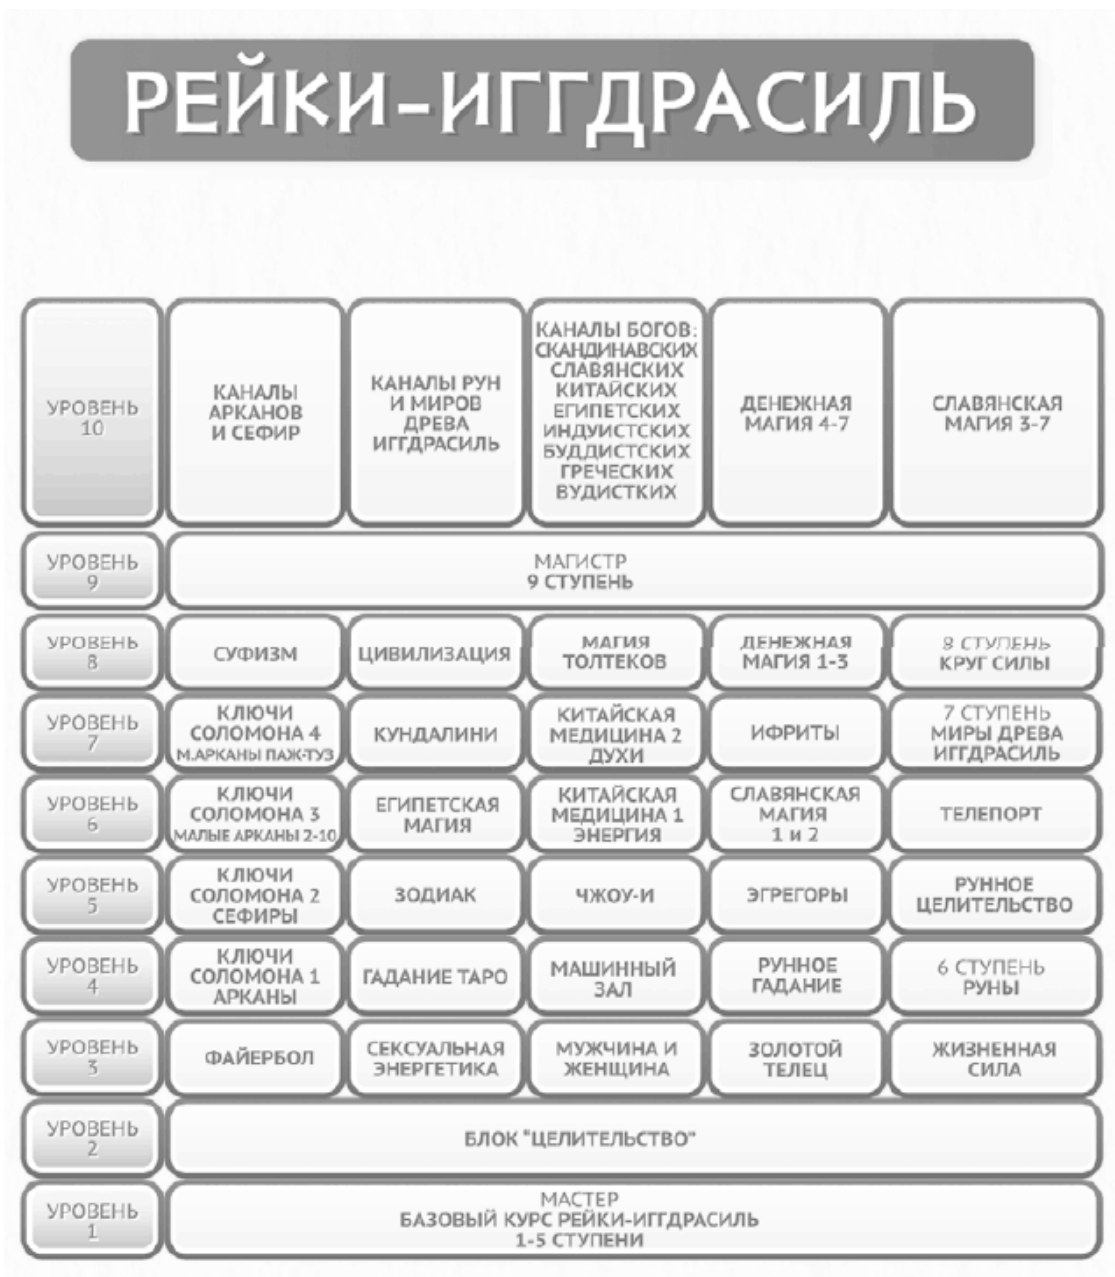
РЕЙКИ-ИГГДРАСИЛЬ

| | | | | | |
|---|---|---|---|---|---|
| УРОВЕНЬ 10 | КАНАЛЫ АРКАНОВ И СЕФИР | КАНАЛЫ РУН И МИРОВ ДРЕВА ИГГДРАСИЛЬ | КАНАЛЫ БОГОВ: СКАНДИНАВСКИХ СЛАВЯНСКИХ КИТАЙСКИХ ЕГИПЕТСКИХ ИНДУИСТСКИХ БУДДИСТСКИХ ГРЕЧЕСКИХ ВУДИСТКИХ | ДЕНЕЖНАЯ МАГИЯ 4-7 | СЛАВЯНСКАЯ МАГИЯ 3-7 |
| УРОВЕНЬ 9 | МАГИСТР 9 СТУПЕНЬ | | | | |
| УРОВЕНЬ 8 | СУФИЗМ | ЦИВИЛИЗАЦИЯ | МАГИЯ ТОЛТЕКОВ | ДЕНЕЖНАЯ МАГИЯ 1-3 | 8 СТУПЕНЬ КРУГ СИЛЫ |
| УРОВЕНЬ 7 | КЛЮЧИ СОЛОМОНА 4 М.АРКАНЫ ПАЖ-ТУЗ | КУНДАЛИНИ | КИТАЙСКАЯ МЕДИЦИНА 2 ДУХИ | ИФРИТЫ | 7 СТУПЕНЬ МИРЫ ДРЕВА ИГГДРАСИЛЬ |
| УРОВЕНЬ 6 | КЛЮЧИ СОЛОМОНА 3 МАЛЫЕ АРКАНЫ 2-10 | ЕГИПЕТСКАЯ МАГИЯ | КИТАЙСКАЯ МЕДИЦИНА 1 ЭНЕРГИЯ | СЛАВЯНСКАЯ МАГИЯ 1 и 2 | ТЕЛЕПОРТ |
| УРОВЕНЬ 5 | КЛЮЧИ СОЛОМОНА 2 СЕФИРЫ | ЗОДИАК | ЧЖОУ-И | ЭГРЕГОРЫ | РУННОЕ ЦЕЛИТЕЛЬСТВО |
| УРОВЕНЬ 4 | КЛЮЧИ СОЛОМОНА 1 АРКАНЫ | ГАДАНИЕ ТАРО | МАШИННЫЙ ЗАЛ | РУННОЕ ГАДАНИЕ | 6 СТУПЕНЬ РУНЫ |
| УРОВЕНЬ 3 | ФАЙЕРБОЛ | СЕКСУАЛЬНАЯ ЭНЕРГЕТИКА | МУЖЧИНА И ЖЕНЩИНА | ЗОЛОТОЙ ТЕЛЕЦ | ЖИЗНЕННАЯ СИЛА |
| УРОВЕНЬ 2 | БЛОК "ЦЕЛИТЕЛЬСТВО" | | | | |
| УРОВЕНЬ 1 | МАСТЕР БАЗОВЫЙ КУРС РЕЙКИ-ИГГДРАСИЛЬ 1-5 СТУПЕНИ | | | | |